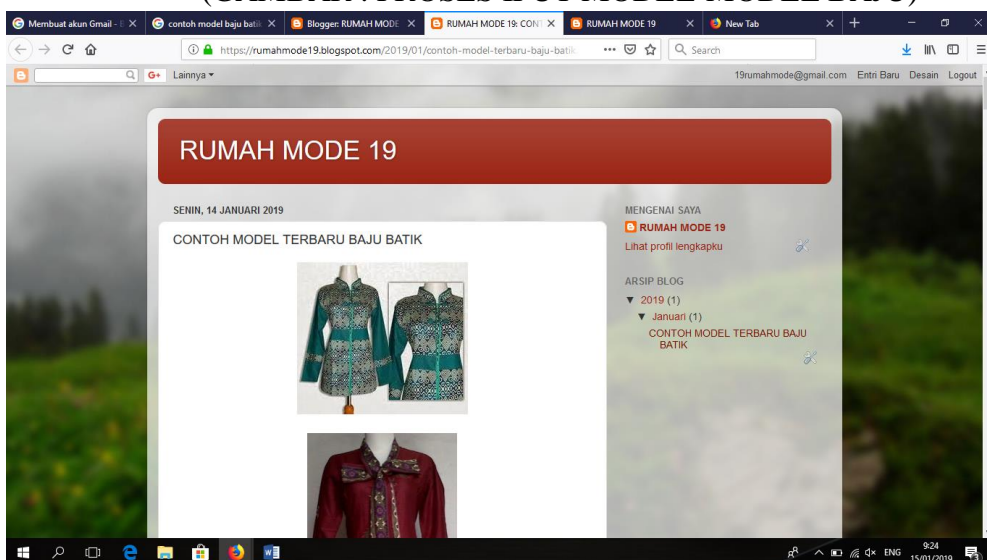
(GAMBAR : PROSES IPOT MODEL MODEL BAJU)

Membuat akun Gmail - | contoh model baju batik | Blogger: RUMAH MODE | RUMAH MODE 19: CONT | RUMAH MODE 19 | New Tab

https://rumahmode19.blogspot.com/2019/01/contoh-model-terbaru-baju-batik

Search

Lainnya ▾

19rumahmode@gmail.com Entri Baru Desain Logout

RUMAH MODE 19

SENIN, 14 JANUARI 2019

CONTOH MODEL TERBARU BAJU BATIK

MENGENAI SAYA

RUMAH MODE 19

Lihat profil lengkapku

ARSIP BLOG

▼ 2019 (1)

▼ Januari (1)

CONTOH MODEL TERBARU BAJU BATIK

ENG 9:24 15/01/2019